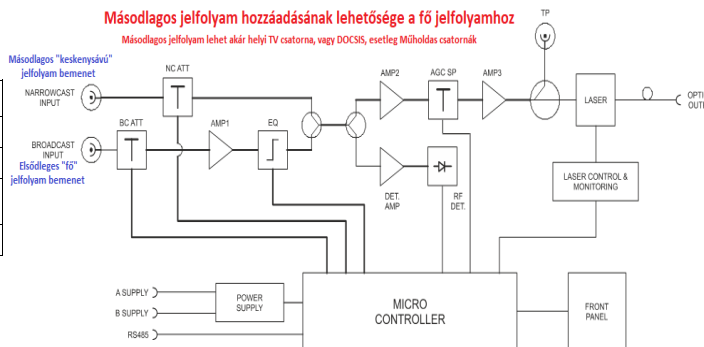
Másodlagos jelfolyam hozzáadásának lehetősége a fő jelfolyamhoz

Másodlagos jelfolyam lehet akár helyi TV csatorna, vagy DOCSIS, esetleg Műholdas csatornák

Másodlagos "keskenysávú" jelfolyam bemenet

NARROWCAST INPUT

BROADCAST INPUT

Elsődleges "fő" jelfolyam bemenet

NC ATT

BC ATT

AMP1

EQ

AMP2

AGC SP

AMP3

TP

LASER

OPTI OUT

DET. AMP

RF DET.

LASER CONTROL & MONITORING

A SUPPLY

B SUPPLY

RS485

POWER SUPPLY

MICRO CONTROLLER

FRONT PANEL